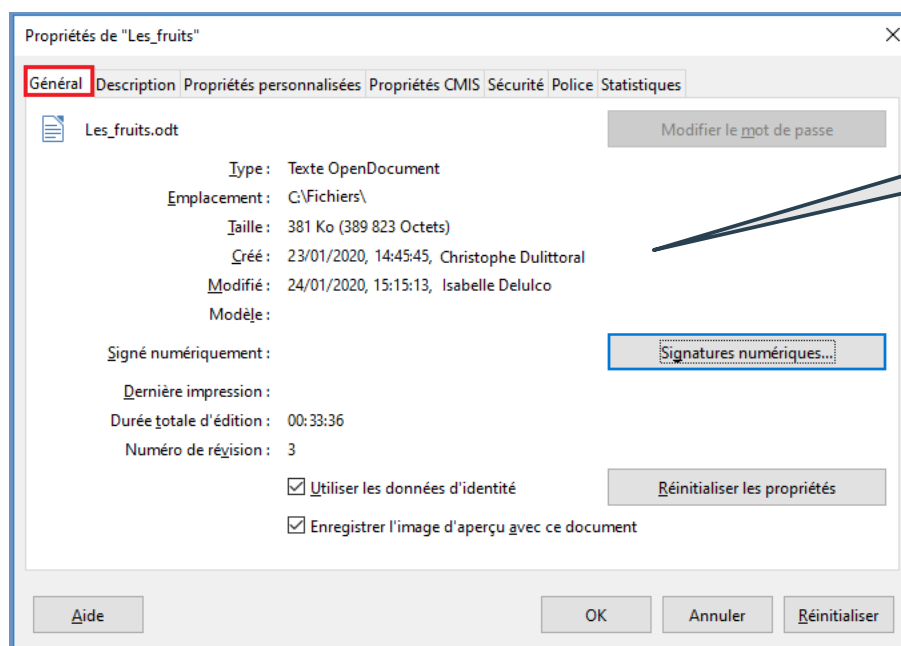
Propriétés de "Les_fruits"

Général | Description | Propriétés personnalisées | Propriétés CMIS | Sécurité | Police | Statistiques

Les_fruits.odt

Modifier le mot de passe

Type : Texte OpenDocument
Emplacement : C:\Fichiers\
Taille : 381 Ko (389 823 Octets)
Créé : 23/01/2020, 14:45:45, Christophe Dulittoral
Modifié : 24/01/2020, 15:15:13, Isabelle Delulco
Modèle :
Signé numériquement :

Signatures numériques...

Dernière impression :
Durée totale d'édition : 00:33:36
Numéro de révision : 3

Utiliser les données d'identité

Réinitialiser les propriétés

Enregistrer l'image d'aperçu avec ce document

Aide

OK

Annuler

Réinitialiser